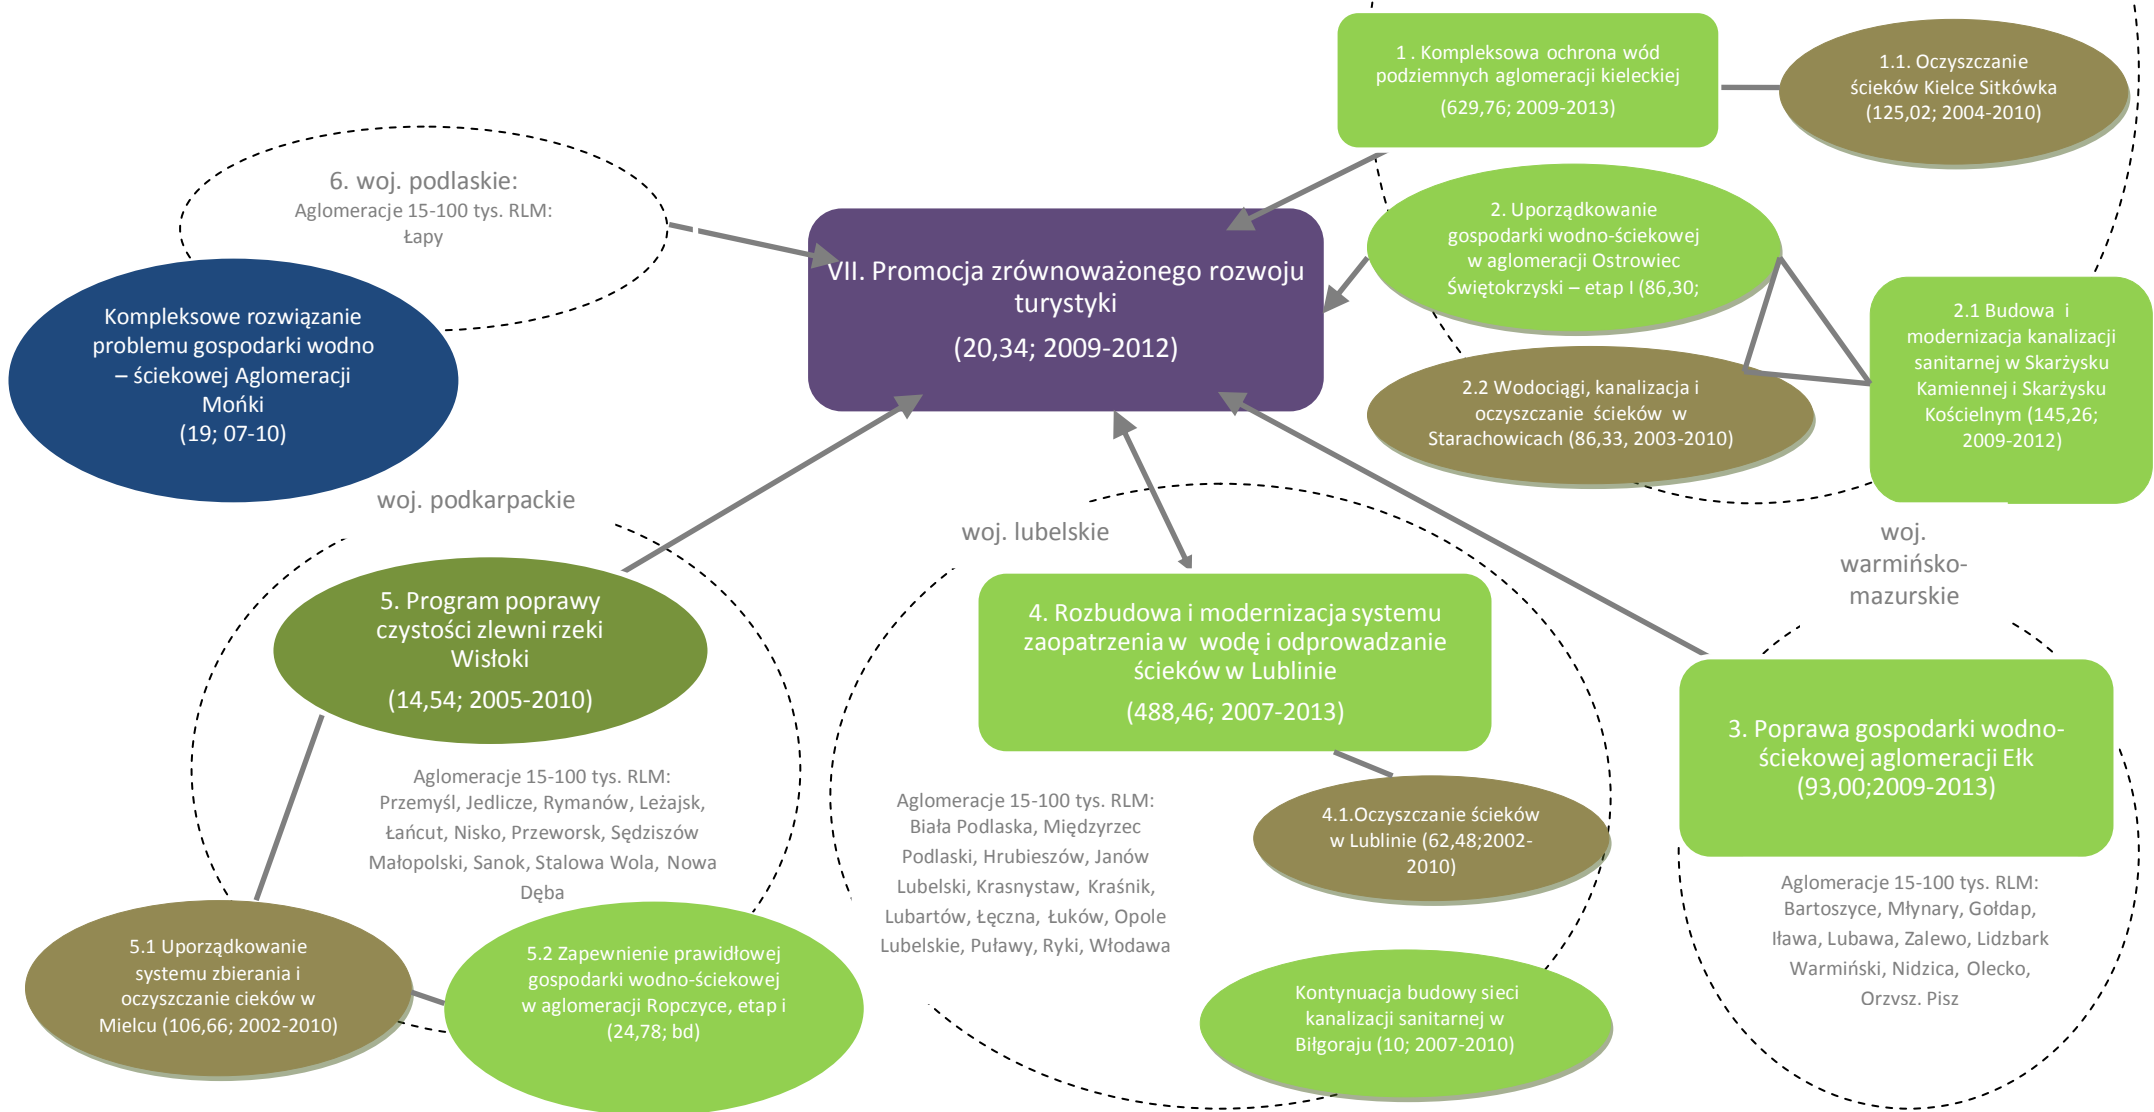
VII. Promocja zrównoważonego rozwoju turystyki

(20,34; 2009-2012)

1 . Kompleksowa ochrona wód podziemnych aglomeracji kieleckiej

(629,76; 2009-2013)

1.1. Oczyszczanie ścieków Kielce Sitkówka (125,02; 2004-2010)

2. Uporządkowanie gospodarki wodno-ściekowej w aglomeracji Ostrowiec Świętokrzyski – etap I (86,30;

2.1 Budowa i modernizacja kanalizacji sanitarnej w Skarżysku Kamiennej i Skarżysku Kościelnym (145,26; 2009-2012)

2.2 Wodociągi, kanalizacja i oczyszczanie ścieków w Starachowicach (86,33, 2003-2010)

6. woj. podlaskie:

Aglomeracje 15-100 tys. RLM: Łapy

Kompleksowe rozwiązanie problemu gospodarki wodno – ściekowej Aglomeracji Mońki (19; 07-10)

woj. podkarpackie

woj. lubelskie

woj. warmińsko-mazurskie

5. Program poprawy czystości zlewni rzeki Wisłoki

(14,54; 2005-2010)

Aglomeracje 15-100 tys. RLM: Przemyśl, Jedlicze, Rymanów, Leżajsk, Łańcut, Nisko, Przeworsk, Sędziszów Małopolski, Sanok, Stalowa Wola, Nowa Dęba

5.1 Uporządkowanie systemu zbierania i oczyszczanie cieków w Mielcu (106,66; 2002-2010)

5.2 Zapewnienie prawidłowej gospodarki wodno-ściekowej w aglomeracji Ropczyce, etap i (24,78; bd)

4. Rozbudowa i modernizacja systemu zaopatrzenia w wodę i odprowadzanie ścieków w Lublinie

(488,46; 2007-2013)

4.1.Oczyszczanie ścieków w Lublinie (62,48;2002-2010)

Aglomeracje 15-100 tys. RLM: Biała Podlaska, Międzyrzec Podlaski, Hrubieszów, Janów Lubelski, Krasnystaw, Kraśnik, Lubartów, Łęczna, Łuków, Opole Lubelskie, Puławy, Ryki, Włodawa

Kontynuacja budowy sieci kanalizacji sanitarnej w Biłgoraju (10; 2007-2010)

3. Poprawa gospodarki wodno-ściekowej aglomeracji Ełk (93,00;2009-2013)

Aglomeracje 15-100 tys. RLM: Bartoszyce, Młynary, Gołdap, Iława, Lubawa, Zalewo, Lidzbark Warmiński, Nidzica, Olecko, Orzysz. Pisz